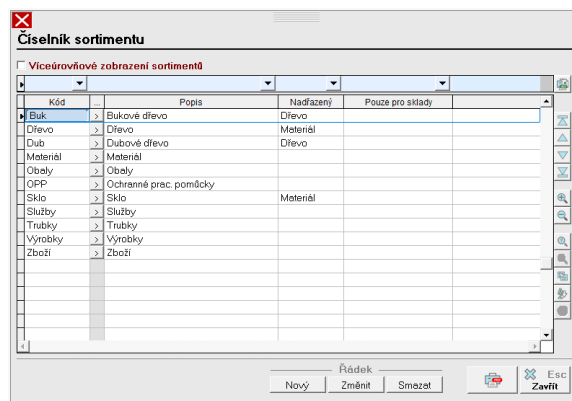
Číselník sortimentu

Víceúrovňové zobrazení sortimentů

| Kód | ... | Popis | Nadřazený | Pouze pro sklady |
|---|---|---|---|---|
| Buk | > | Bukové dřevo | Dřevo | |
| Dřevo | > | Dřevo | Materiál | |
| Dub | > | Dubové dřevo | Dřevo | |
| Materiál | > | Materiál | | |
| Obaly | > | Obaly | | |
| OPP | > | Ochranné prac. pomůcky | | |
| Sklo | > | Sklo | Materiál | |
| Služby | > | Služby | | |
| Trubky | > | Trubky | | |
| Výrobky | > | Výrobky | | |
| Zboží | > | Zboží | | |

Řádek
Nový Změnit Smazat
Esc
Zavřít